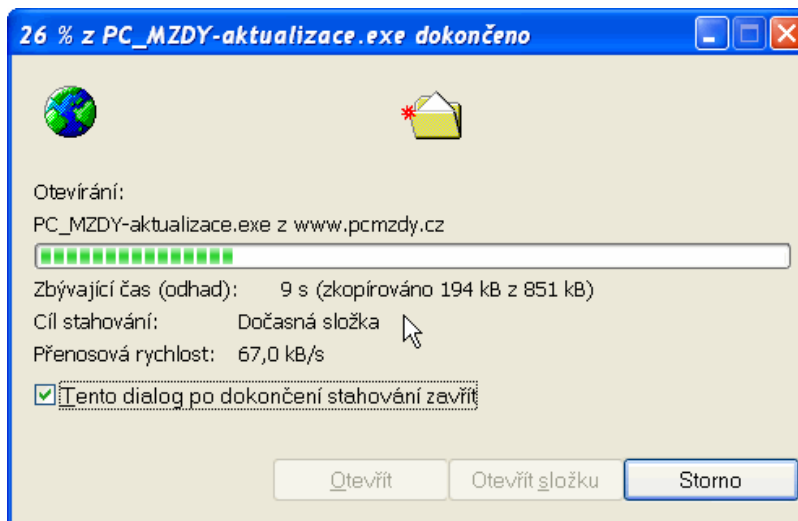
26 % z PC_MZDY-aktualizace.exe dokončeno

Otevírání:
PC_MZDY-aktualizace.exe z www.pcmzdy.cz

Zbývající čas (odhad): 9 s (zkopírováno 194 kB z 851 kB)
Cíl stahování: Dočasná složka
Přenosová rychlost: 67,0 kB/s

Tento dialog po dokončení stahování zavřít

Otevřít
Otevřít složku
Storno